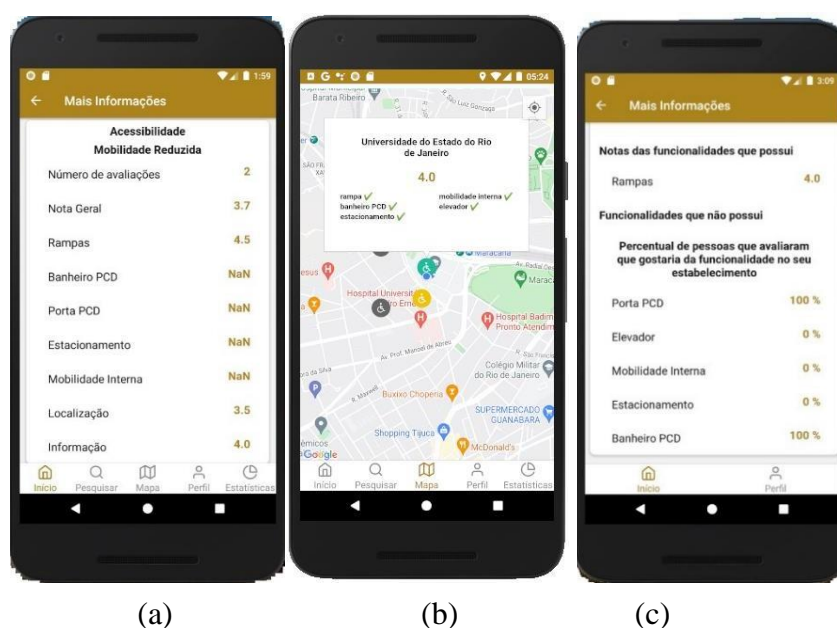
1:59

Mais Informações

Acessibilidade
Mobilidade Reduzida

Número de avaliações 2

Nota Geral 3.7

Rampas 4.5

Banheiro PCD NaN

Porta PCD NaN

Estacionamento NaN

Mobilidade Interna NaN

Localização 3.5

Informação 4.0

Início Pesquisar Mapa Perfil Estatísticas

05:24

Barata Ribeiro

Universidade do Estado do Rio de Janeiro

4.0

rampa ✓ mobilidade interna ✓
banheiro PCD ✓ elevador ✓
estacionamento ✓

Maracanã

Hospital Universitário

Hospital Badim Pronto Atendim

Av. Prof. Manoel de Abreu

Colégio Militar do Rio de Janeiro

Buxixo Choperia

SUPERMERCADO GUANABARA

Shopping Tijuca

McDonald's

Google

Início Pesquisar Mapa Perfil Estatísticas

3:09

Mais Informações

Notas das funcionalidades que possui

Rampas 4.0

Funcionalidades que não possui

Percentual de pessoas que avaliaram que gostaria da funcionalidade no seu estabelecimento

Porta PCD 100 %

Elevador 0 %

Mobilidade Interna 0 %

Estacionamento 0 %

Banheiro PCD 100 %

Início Perfil

(a) (b) (c)